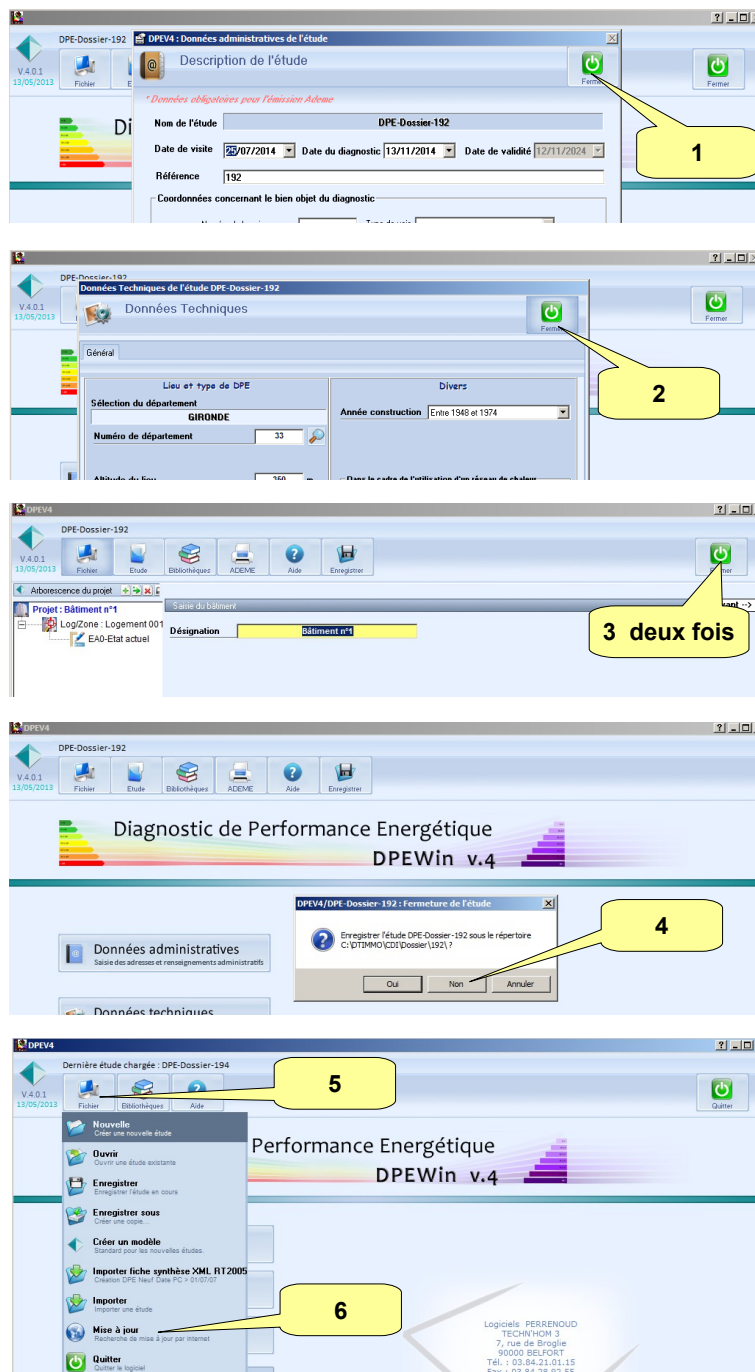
? _ □ X
V.4.0.1
13/05/2013
DPE-Dossier-192
Fichier
DPEV4 : Données administratives de l'étude
Description de l'étude
Fermer
Fermer
* Données obligatoires pour l'émission Ademe
Nom de l'étude DPE-Dossier-192
Date de visite 25/07/2014 Date du diagnostic 13/11/2014 Date de validité 12/11/2024
Référence 192
Coordonnées concernant le bien objet du diagnostic
1

? _ □ X
V.4.0.1
13/05/2013
DPE-Dossier-192
Données Techniques de l'étude DPE-Dossier-192
Données Techniques
Fermer
Fermer
Général
Lieu et type de DPE
Sélection du département
GIRONDE
Numéro de département 33
Altitude du lieu 350 m
Divers
Année construction Entre 1948 et 1974
Dans le cadre de l'utilisation d'un réseau de chaleur
2

DPEV4
? _ □ X
DPE-Dossier-192
V.4.0.1
13/05/2013
Fichier Etude Bibliothèques ADEME Aide Enregistrer
Fermer
Arborescence du projet
Projet : Bâtiment n°1
Log/Zone : Logement 001
EA0-Etat actuel
Saisie du bâtiment
Désignation Bâtiment n°1
3 deux fois

DPEV4
? _ □ X
DPE-Dossier-192
V.4.0.1
13/05/2013
Fichier Etude Bibliothèques ADEME Aide Enregistrer
Diagnostic de Performance Energétique
DPEWin v.4
DPEV4/DPE-Dossier-192 : Fermeture de l'étude
Enregistrer l'étude DPE-Dossier-192 sous le répertoire C:\DTIMMO\CDI\Dossier\192\ ?
Oui Non Annuler
4
Données administratives
Saisie des adresses et renseignements administratifs
Données techniques

DPEV4
? _ □ X
Dernière étude chargée : DPE-Dossier-194
V.4.0.1
13/05/2013
Fichier Bibliothèques Aide
5
Quitter
Performance Energétique
DPEWin v.4
Nouvelle
Créer une nouvelle étude
Ouvrir
Ouvrir une étude existante
Enregistrer
Enregistrer l'étude en cours
Enregistrer sous
Créer une copie...
Créer un modèle
Standard pour les nouvelles études
Importer fiche synthèse XML RT2005
Création DPE Neuf Date PC > 01/07/07
Importer
Importer une étude
Mise à jour
Recherche de mise à jour par internet
Quitter
Quitter le logiciel
6
Logiciels PERRENOUD
TECHN'HOM 3
7, rue de Broglie
90000 BELFORT
Tél. : 03.84.21.01.15
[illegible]